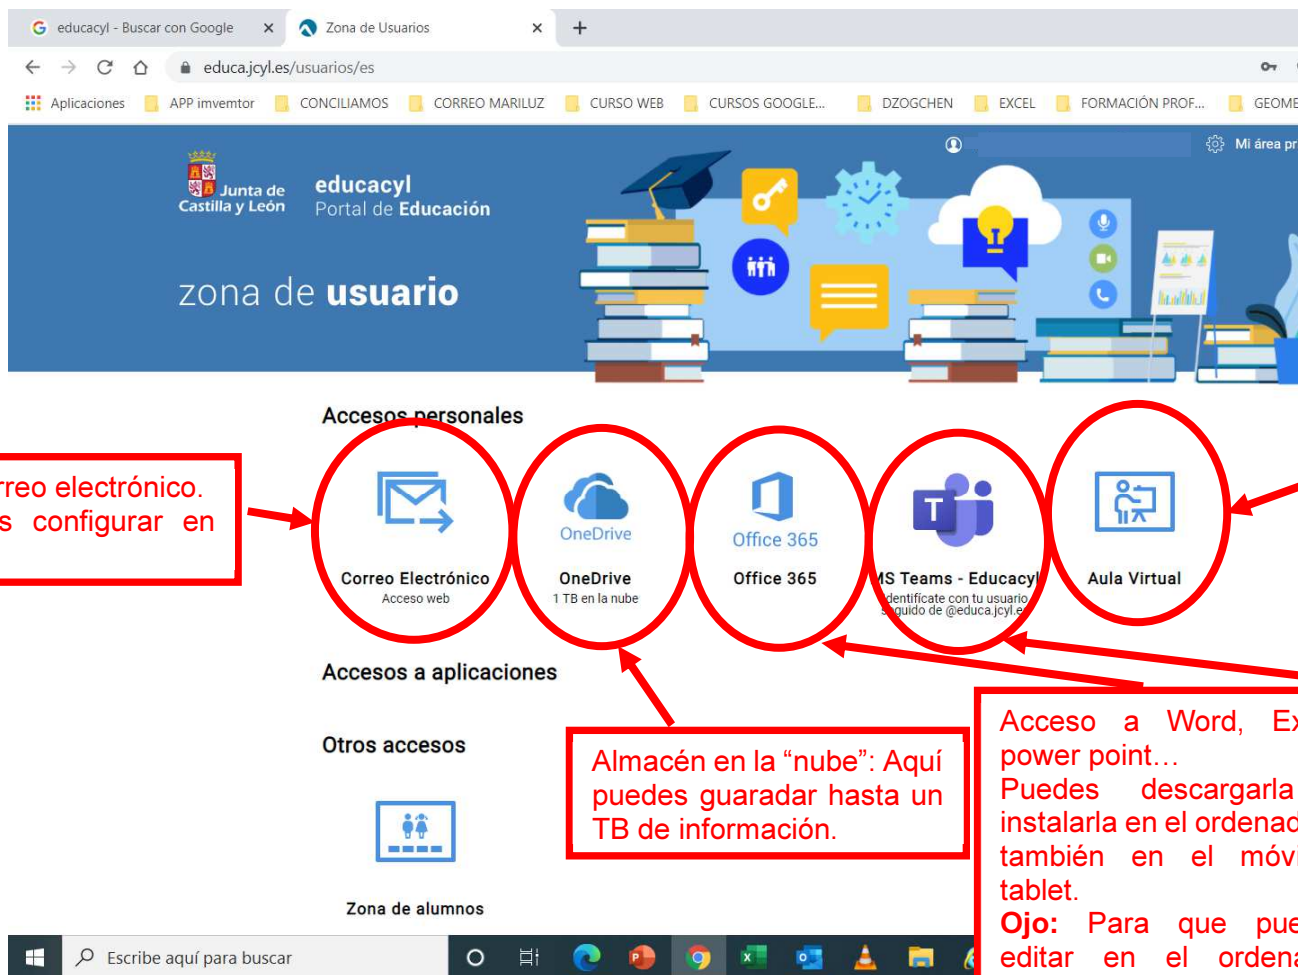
educacyl - Buscar con Google
Zona de Usuarios
educa.jcyl.es/usuarios/es

Aplicaciones APP imvemtor CONCILIAMOS CORREO MARILUZ CURSO WEB CURSOS GOOGLE... DZOGCHEN EXCEL FORMACIÓN PROF... GEOME

Mi área pr

Junta de Castilla y León
educacyl
Portal de Educación

zona de usuario

Accesos personales

rreo electrónico.
s configurar en

Correo Electrónico
Acceso web

OneDrive
OneDrive
1 TB en la nube

Office 365
Office 365

MS Teams - Educacyl
dentificate con tu usuario
guido de @educa.jcyl.e

Aula Virtual

Accesos a aplicaciones

Otros accesos

Almacén en la “nube”: Aquí puedes guaradar hasta un TB de información.

Acceso a Word, Ex power point…
Puedes descargarla instalarla en el ordenad también en el móvi tablet.
Ojo: Para que pue editar en el ordena

Zona de alumnos

Escribe aquí para buscar